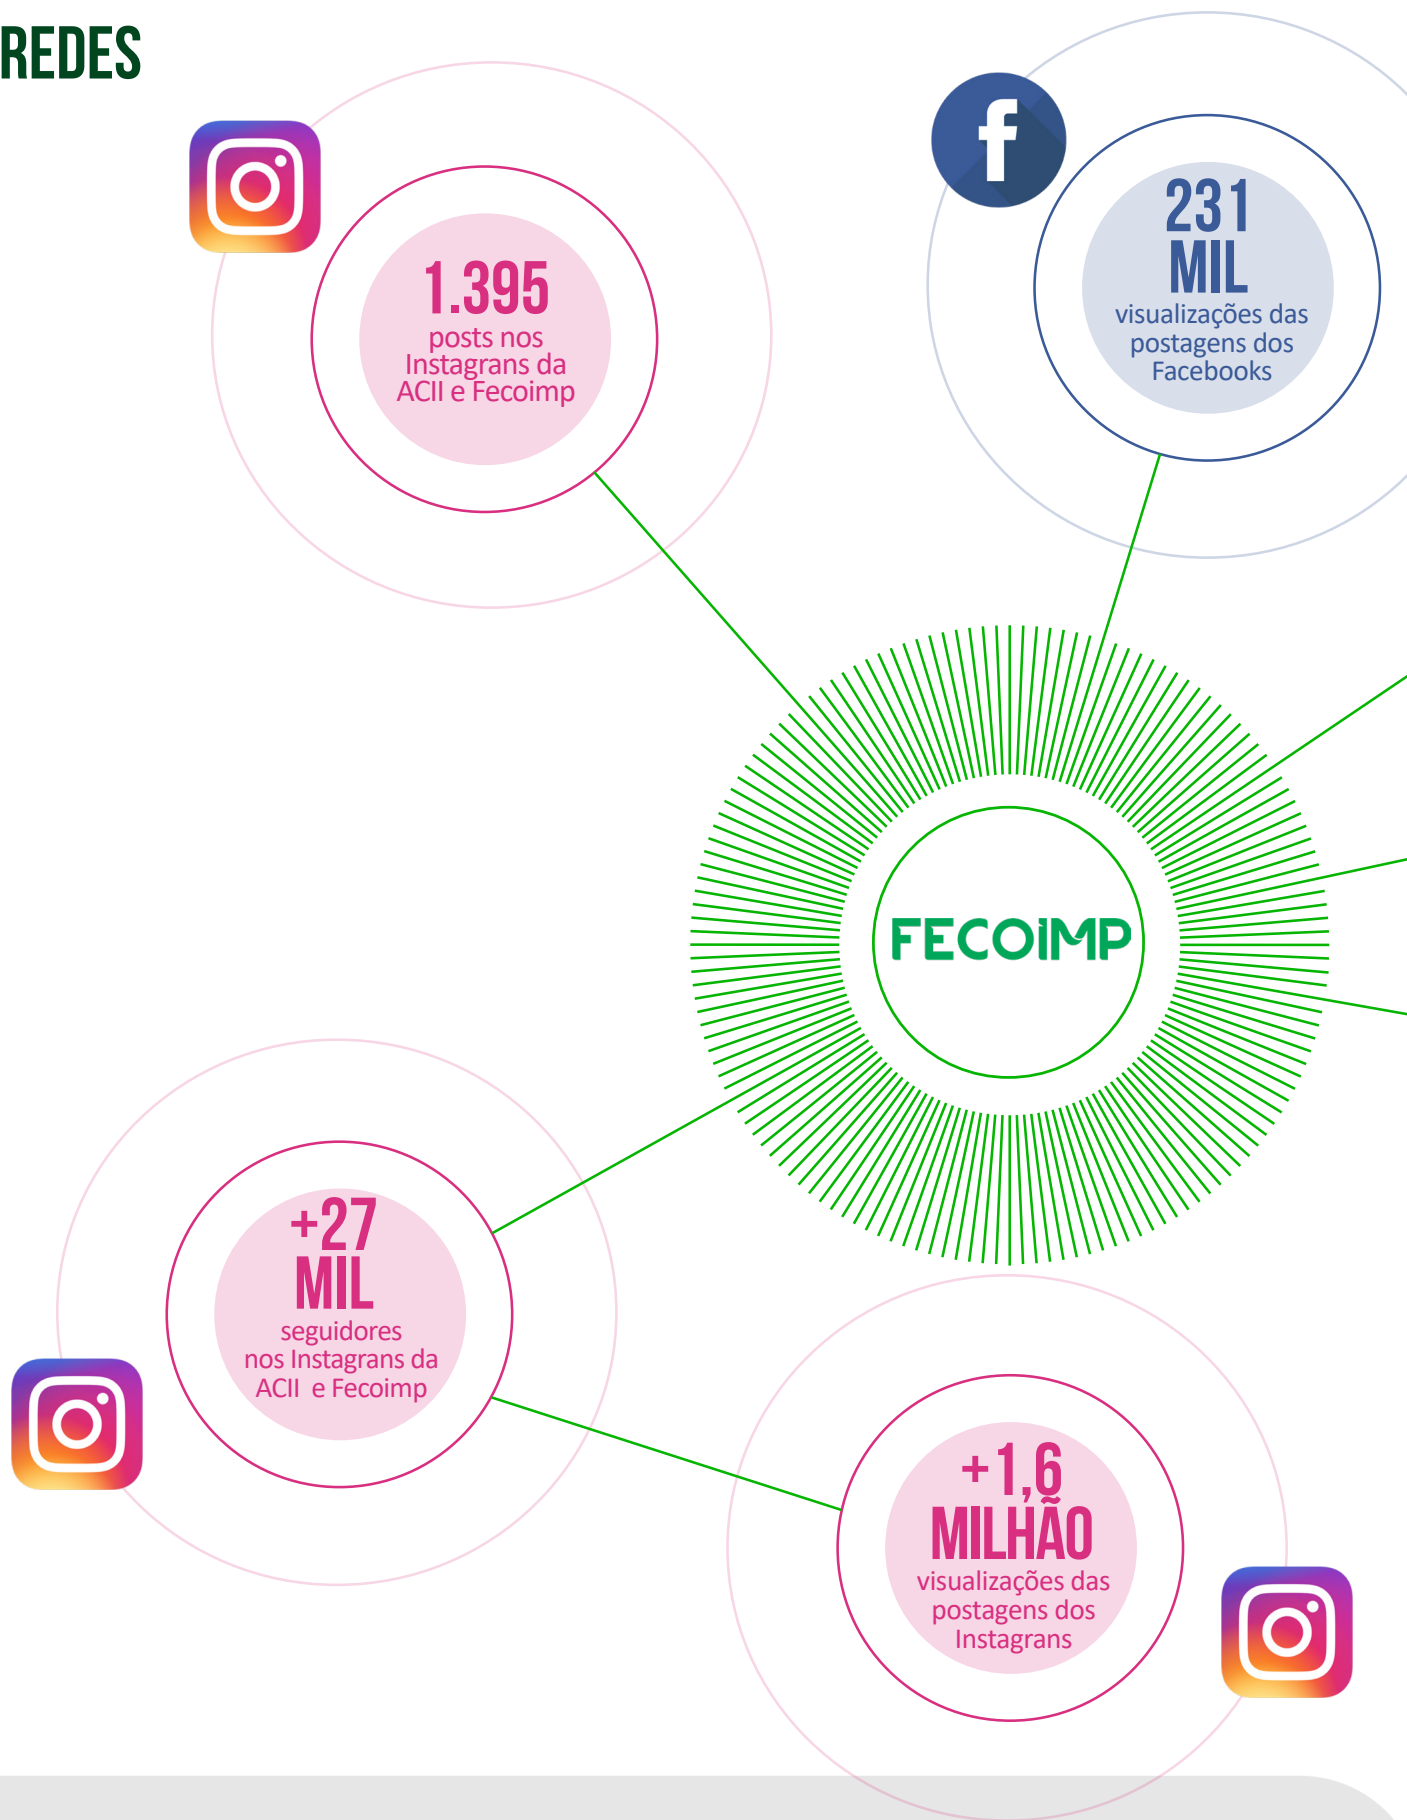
REDES

1.395
posts nos Instagrans da ACII e Fecoimp

231 MIL
visualizações das postagens dos Facebooks

FECOIMP

+27 MIL
seguidores nos Instagrans da ACII e Fecoimp

+1,6 MILHÃO
visualizações das postagens dos Instagrans